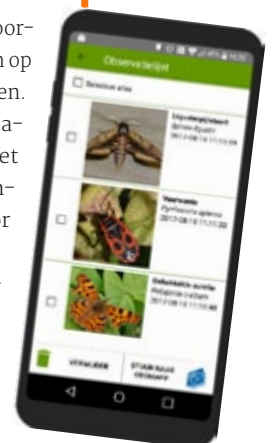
oor-
n op
en.
a-
et
n-
r

Observatielijst
Selecteer alles
Ligusterpijlstaart
Sphinx ligustri
2017-08-14 11:53:29
Vuurwants
Pyrrhocoris apterus
2017-08-14 11:51:20
Gehakkelde aurelia
Polygonia c-album
2017-08-14 11:50:46
VERWIJDEREN
STUUR NAAR
OBSNAPP